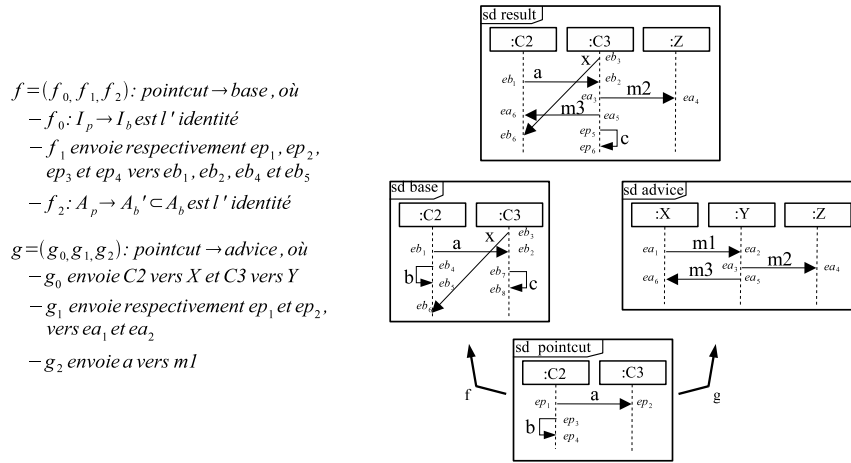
$f=(f_0, f_1, f_2)$: $pointcut \rightarrow base$, où
$-f_0: I_p \rightarrow I_b$ est l'identité
$-f_1$ envoie respectivement $ep_1, ep_2$, $ep_3$ et $ep_4$ vers $eb_1, eb_2, eb_4$ et $eb_5$
$-f_2: A_p \rightarrow A_b' \subset A_b$ est l'identité

$g=(g_0, g_1, g_2)$: $pointcut \rightarrow advice$, où
$-g_0$ envoie C2 vers X et C3 vers Y
$-g_1$ envoie respectivement $ep_1$ et $ep_2$, vers $ea_1$ et $ea_2$
$-g_2$ envoie a vers m1

sd result
:C2
:C3
:Z
X
$eb_3$
$eb_1$
a
$eb_2$
$ea_3$
m2
$ea_4$
m3
$ea_6$
$ea_5$
$ep_5$
c
$eb_6$
$ep_6$

sd base
:C2
:C3
X
$eb_3$
$eb_1$
a
$eb_2$
$eb_4$
b
$eb_5$
$eb_7$
c
$eb_8$
$eb_6$

sd advice
:X
:Y
:Z
$ea_1$
m1
$ea_2$
$ea_3$
m2
$ea_4$
m3
$ea_6$
$ea_5$

sd pointcut
:C2
:C3
$ep_1$
a
$ep_2$
$ep_3$
b
$ep_4$

f
g